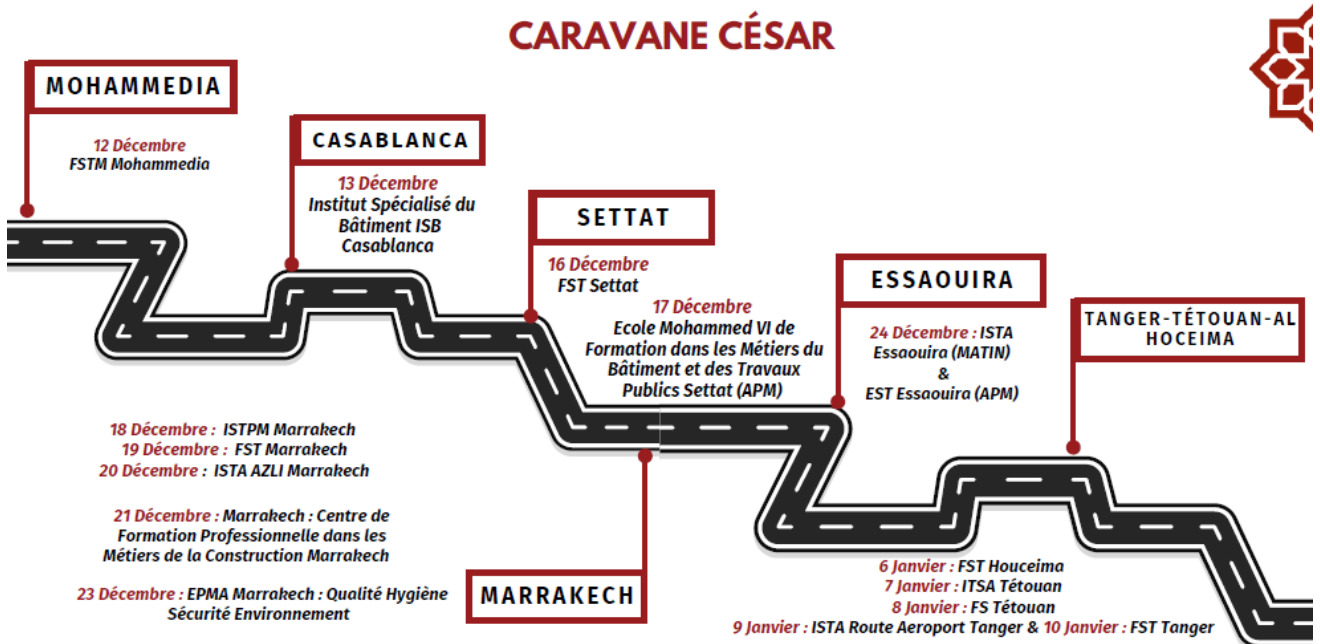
CARAVANE CÉSAR

MOHAMMEDIA

12 Décembre
FSTM Mohammedia

CASABLANCA

13 Décembre
Institut Spécialisé du Bâtiment ISB Casablanca

SETTAT

16 Décembre
FST Settat

17 Décembre
Ecole Mohammed VI de Formation dans les Métiers du Bâtiment et des Travaux Publics Settat (APM)

ESSAOUIRA

24 Décembre : ISTA Essaouira (MATIN)
&
EST Essaouira (APM)

TANGER-TÉTOUAN-AL HOCEIMA

18 Décembre : ISTPM Marrakech
19 Décembre : FST Marrakech
20 Décembre : ISTA AZLI Marrakech

21 Décembre : Marrakech : Centre de Formation Professionnelle dans les Métiers de la Construction Marrakech

23 Décembre : EPMA Marrakech : Qualité Hygiène Sécurité Environnement

MARRAKECH

6 Janvier : FST Houceima
7 Janvier : ITSA Tétouan
8 Janvier : FS Tétouan
9 Janvier : ISTA Route Aeroport Tanger & 10 Janvier : FST Tanger